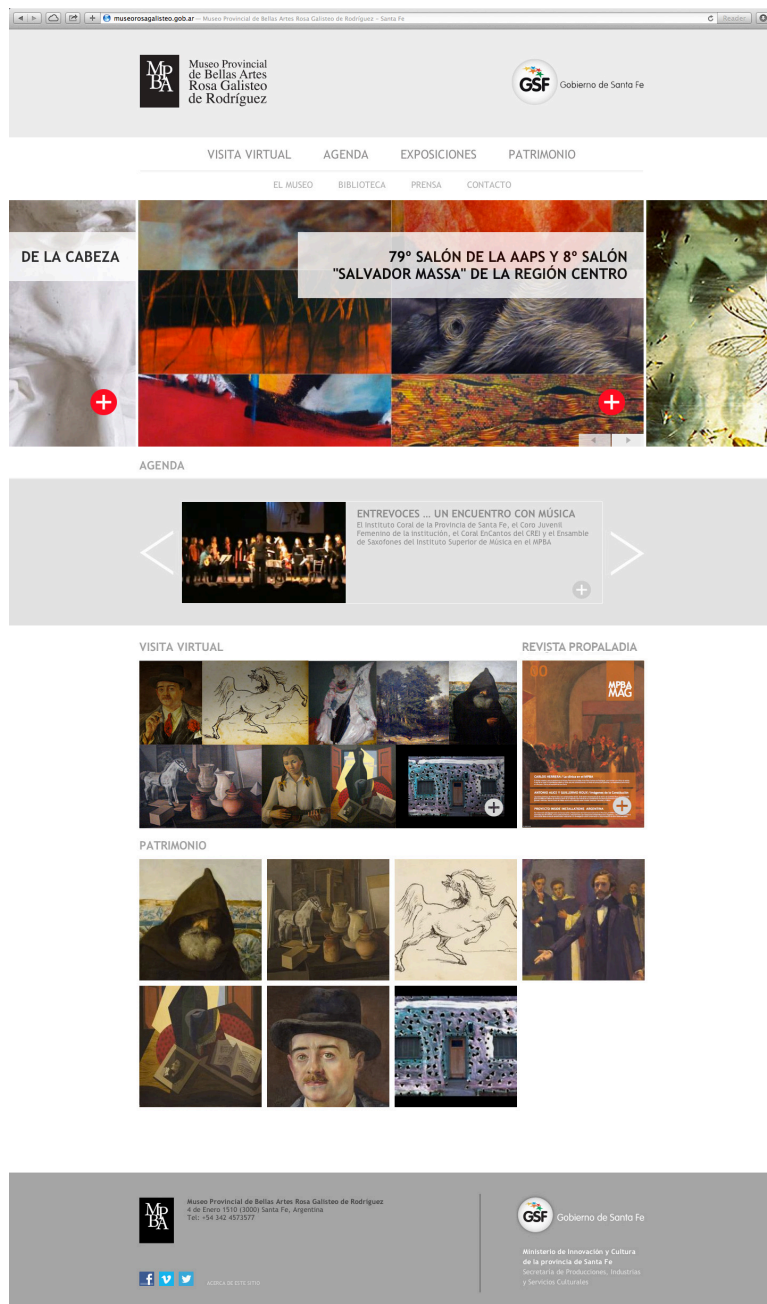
museorosagalisteo.gob.ar — Museo Provincial de Bellas Artes Rosa Galisteo de Rodríguez - Santa Fe

Reader

MPBA

Museo Provincial de Bellas Artes Rosa Galisteo de Rodríguez

GSF Gobierno de Santa Fe

VISITA VIRTUAL AGENDA EXPOSICIONES PATRIMONIO

EL MUSEO BIBLIOTECA PRENSA CONTACTO

DE LA CABEZA

79° SALÓN DE LA AAPS Y 8° SALÓN "SALVADOR MASSA" DE LA REGIÓN CENTRO

AGENDA

ENTREVOCES ... UN ENCUENTRO CON MÚSICA

El Instituto Coral de la Provincia de Santa Fe, el Coro Juvenil Femenino de la Institución, el Coral EnCantos del CREI y el Ensamble de Saxofones del Instituto Superior de Música en el MPBA

VISITA VIRTUAL

REVISTA PROPALADIA

50

MPBA MAG

PATRIMONIO

MPBA

Museo Provincial de Bellas Artes Rosa Galisteo de Rodríguez
4 de Enero 1510 (3000) Santa Fe, Argentina
Tel: +54 342 4573577

ACERCA DE ESTE SITIO

GSF Gobierno de Santa Fe

Ministerio de Innovación y Cultura de la provincia de Santa Fe
Secretaría de Producciones, Industrias y Servicios Culturales